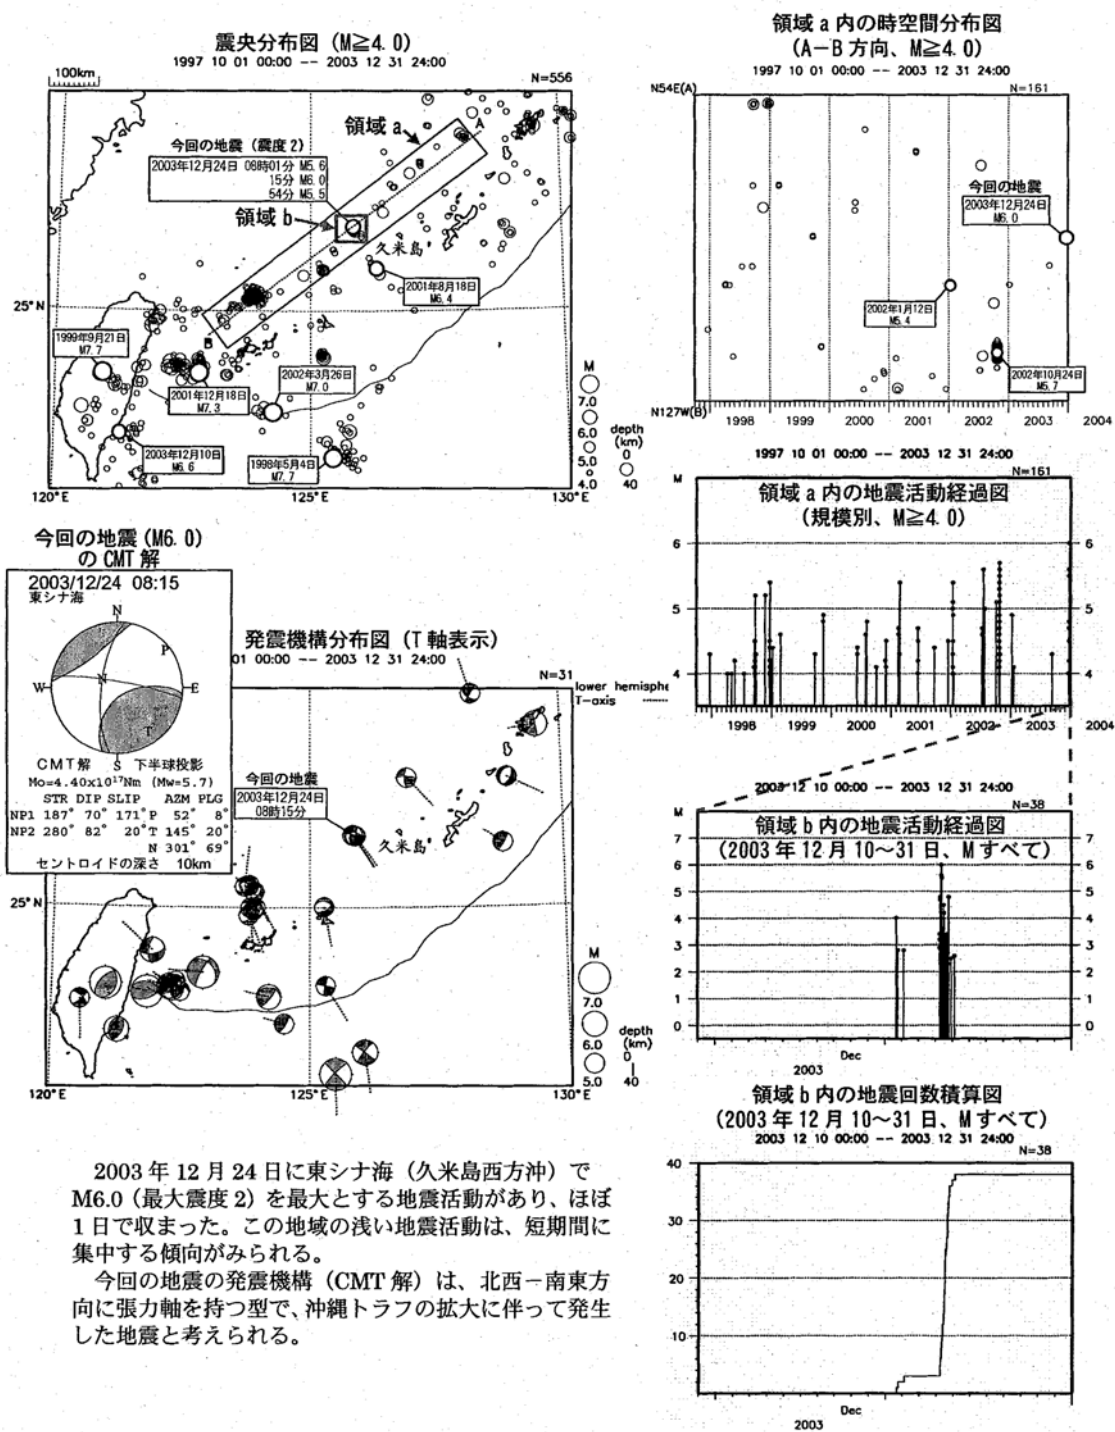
震央分布図（M≧4.0）
1997 10 01 00:00 -- 2003 12 31 24:00
100km
N=556
領域 a
今回の地震（震度2）
2003年12月24日 08時01分 M5.6
15分 M6.0
54分 M5.5
領域 b
A
久米島
2001年8月18日 M6.4
25°N
B
1999年9月21日 M7.7
2002年3月26日 M7.0
2001年12月18日 M7.3
2003年12月10日 M6.6
1998年5月4日 M7.7
M
7.0
6.0
5.0
4.0
depth (km)
0
40
120°E
125°E
130°E

領域 a 内の時空間分布図
（A−B 方向、M≧4.0）
1997 10 01 00:00 -- 2003 12 31 24:00
N54E(A)
N=161
今回の地震
2003年12月24日 M6.0
2002年1月12日 M5.4
2002年10月24日 M5.7
N127W(B)
1998
1999
2000
2001
2002
2003
2004

1997 10 01 00:00 -- 2003 12 31 24:00
N=161
M
領域 a 内の地震活動経過図
（規模別、M≧4.0）
6
5
4
1998
1999
2000
2001
2002
2003
2004

今回の地震（M6.0）
の CMT 解
2003/12/24 08:15
東シナ海
N
P
W
N
E
T
S
CMT解 下半球投影
Mo=4.40x10$^{17}$Nm (Mw=5.7)
STR DIP SLIP AZM PLG
NP1 187° 70° 171° P 52° 8°
NP2 280° 82° 20° T 145° 20°
N 301° 69°
セントロイドの深さ 10km

発震機構分布図（T軸表示）
01 00:00 -- 2003 12 31 24:00
N=31
lower hemisphe
T-axis
今回の地震
2003年12月24日 08時15分
久米島
25°N
M
7.0
6.0
5.0
depth (km)
0
40
120°E
125°E
130°E

2003 12 10 00:00 -- 2003 12 31 24:00
N=38
M
領域 b 内の地震活動経過図
（2003 年 12 月 10〜31 日、M すべて）
7
6
5
4
3
2
1
0
Dec
2003

領域 b 内の地震回数積算図
（2003 年 12 月 10〜31 日、M すべて）
2003 12 10 00:00 -- 2003 12 31 24:00
N=38
40
30
20
10
Dec
2003

2003 年 12 月 24 日に東シナ海（久米島西方沖）で M6.0（最大震度 2）を最大とする地震活動があり、ほぼ 1 日で収まった。この地域の浅い地震活動は、短期間に集中する傾向がみられる。
今回の地震の発震機構（CMT 解）は、北西−南東方向に張力軸を持つ型で、沖縄トラフの拡大に伴って発生した地震と考えられる。